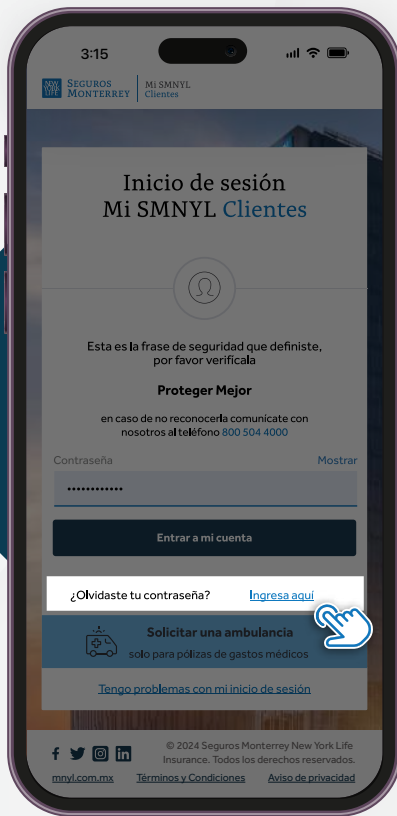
3:15

NEW YORK LIFE Seguros Monterrey | Mi SMNYL Clientes

Inicio de sesión
Mi SMNYL Clientes

Esta es la frase de seguridad que definiste, por favor verifícala

Proteger Mejor

en caso de no reconocerla comunicate con nosotros al teléfono 800 504 4000

Contraseña
Mostrar

••••••••••••

Entrar a mi cuenta

¿Olvidaste tu contraseña? Ingresa aquí

Solicitar una ambulancia
solo para pólizas de gastos médicos

Tengo problemas con mi inicio de sesión

© 2024 Seguros Monterrey New York Life Insurance. Todos los derechos reservados.

mnyl.com.mx Términos y Condiciones Aviso de privacidad